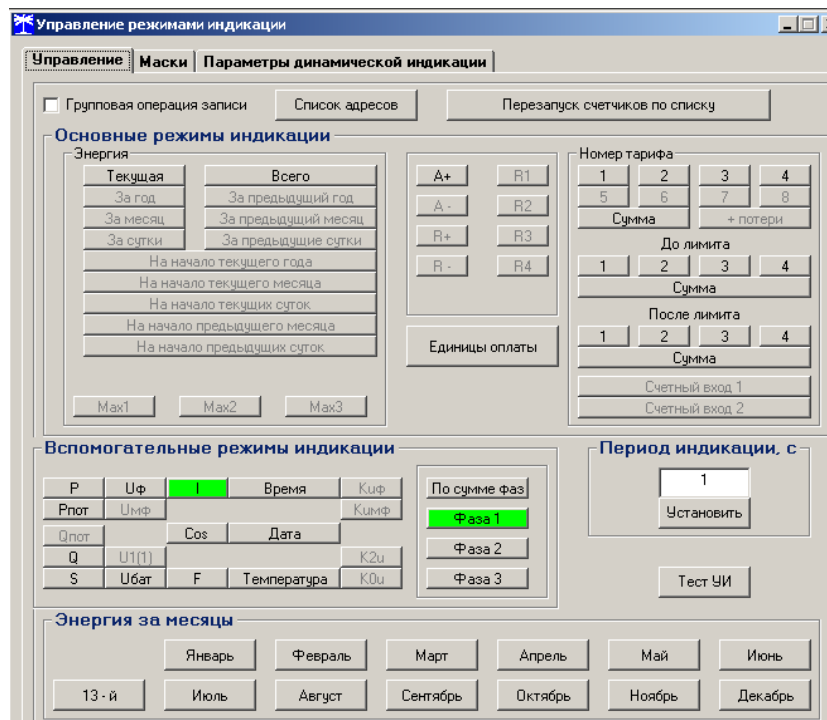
Управление режимами индикации

Управление | Маски | Параметры динамической индикации

Групповая операция записи
Список адресов
Перезапуск счетчиков по списку

Основные режимы индикации

Энергия
Текущая
Всего
За год
За предыдущий год
За месяц
За предыдущий месяц
За сутки
За предыдущие сутки
На начало текущего года
На начало текущего месяца
На начало текущих суток
На начало предыдущего месяца
На начало предыдущих суток
Max1
Max2
Max3

A+
R1
A -
R2
R+
R3
R -
R4
Единицы оплаты

Номер тарифа
1
2
3
4
5
6
7
8
Сумма
+ потери
До лимита
1
2
3
4
Сумма
После лимита
1
2
3
4
Сумма
Счетный вход 1
Счетный вход 2

Вспомогательные режимы индикации

| P | Uф | I | Время | Kuф |
|---|---|---|---|---|
| Pпот | Uмф | | | Kuмф |
| Qпот | | Cos | Дата | |
| Q | U1(1) | | | K2u |
| S | Uбат | F | Температура | K0u |

По сумме фаз
Фаза 1
Фаза 2
Фаза 3

Период индикации, с
1
Установить
Тест УИ

Энергия за месяцы
Январь
Февраль
Март
Апрель
Май
Июнь
13 - й
Июль
Август
Сентябрь
Октябрь
Ноябрь
Декабрь